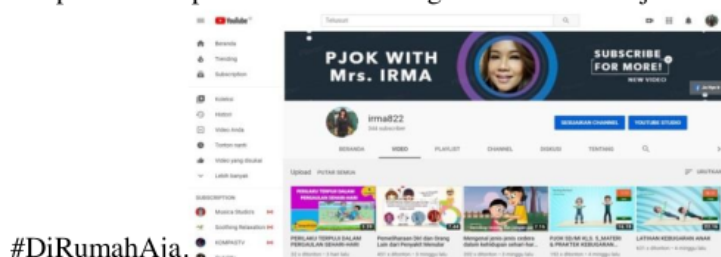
YouTube

Telusuri

Beranda
Trending
Subscription
Koleksi
Histori
Video Anda
Tonton nanti
Video yang disukai
Lebih banyak

SUBSCRIPTION
Musica Studio's
Soothing Relaxation
KOMPASTV

PJOK WITH Mrs. IRMA

SUBSCRIBE FOR MORE!
NEW VIDEO

irma822
544 subscriber

SESUAIKAN CHANNEL
YOUTUBE STUDIO

BERANDA VIDEO PLAYLIST CHANNEL DISKUSI TENTANG

Upload PUTAR SEMUA
URUTKAN

PERILAKU TERPUJI DALAM PERGAULAN SEHARI-HARI
Pemeliharaan Diri dan Orang Lain dari Penyakit Menular
Mengenal jenis-jenis cedera dalam kehidupan sehari-har...
PJOK SD/MI KLS_5_MATERI & PRAKTEK KEBUGARAN...
LATIHAN KEBUGARAN ANAK

#DiRumahAja.